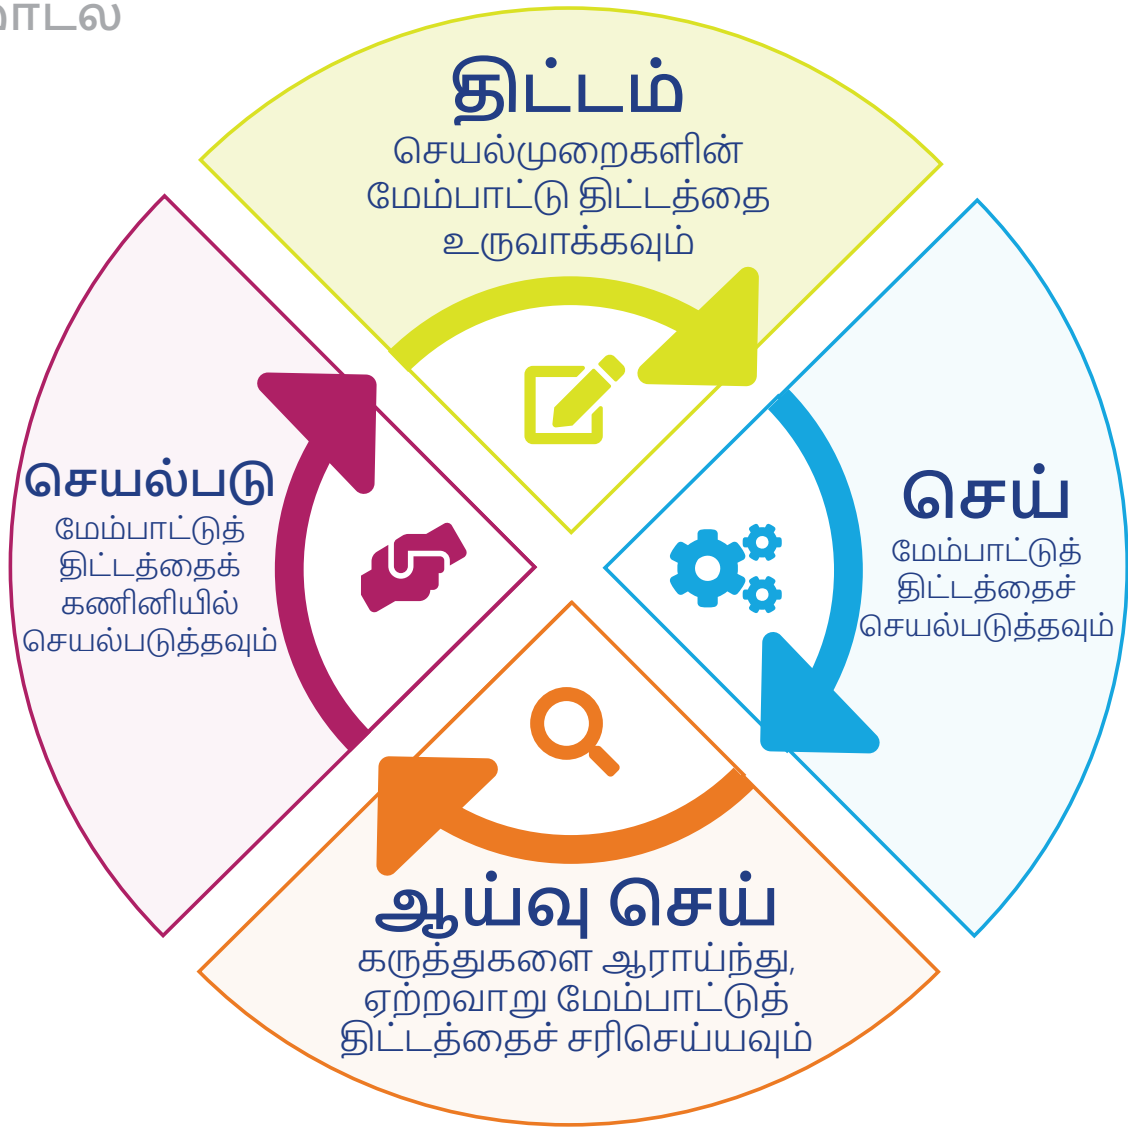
ாடல

திட்டம்
செயல்முறைகளின் மேம்பாட்டு திட்டத்தை உருவாக்கவும்

செய்
மேம்பாட்டுத் திட்டத்தைச் செயல்படுத்தவும்

ஆய்வு செய்
கருத்துகளை ஆராய்ந்து, ஏற்றவாறு மேம்பாட்டுத் திட்டத்தைச் சரிசெய்யவும்

செயல்படு
மேம்பாட்டுத் திட்டத்தைக் கணினியில் செயல்படுத்தவும்